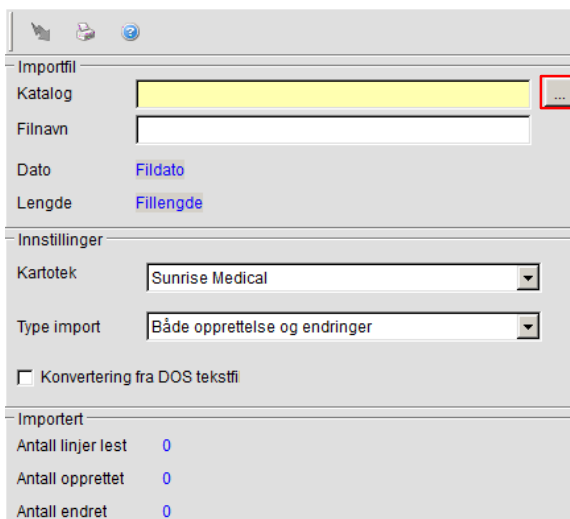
Importfil

Katalog ...

Filnavn

Dato Fildato

Lengde Fillengde

Innstillinger

Kartotek Sunrise Medical

Type import Både opprettelse og endringer

Konvertering fra DOS tekstfil

Importert

Antall linjer lest 0

Antall opprettet 0

Antall endret 0